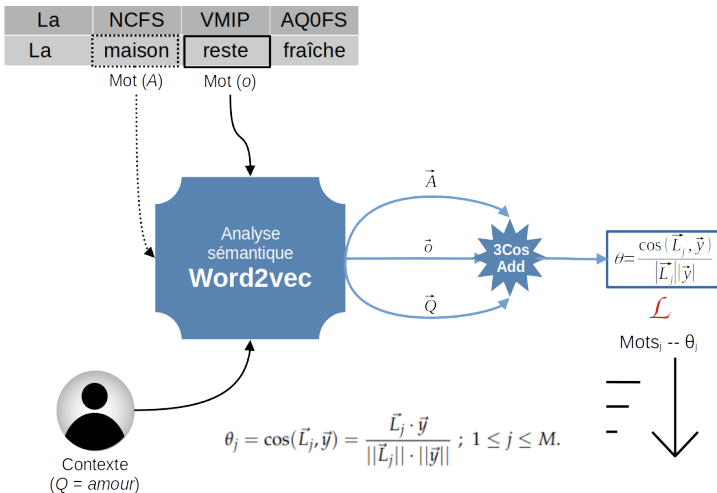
| La | NCFS | VMIP | AQ0FS |
|---|---|---|---|
| La | maison | reste | fraîche |

Mot (*A*)

Mot (*o*)

Analyse sémantique
**Word2vec**

$\vec{A}$

$\vec{o}$

$\vec{Q}$

3Cos Add

$\theta = \frac{\cos(\vec{L_j}, \vec{y})}{|\vec{L_j}||\vec{y}|}$

$\mathcal{L}$

Mots$_j$ -- $\theta_j$

Contexte
(*Q* = *amour*)

$\theta_j = \cos(\vec{L_j}, \vec{y}) = \frac{\vec{L_j} \cdot \vec{y}}{||\vec{L_j}|| \cdot ||\vec{y}||}$ ; $1 \leq j \leq M.$